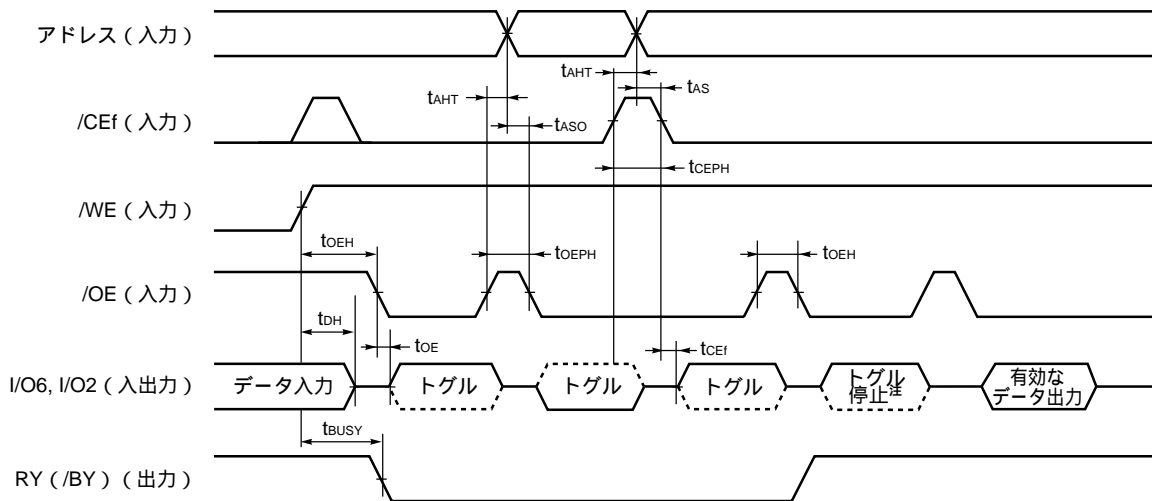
アドレス（入力）

/CEf（入力）

/WE（入力）

/OE（入力）

I/O6, I/O2（入出力）

RY（/BY）（出力）

$t_{AHT}$

$t_{AS}$

$t_{AHT}$

$t_{ASO}$

$t_{CEPH}$

$t_{OEH}$

$t_{OEPH}$

$t_{OEH}$

$t_{DH}$

$t_{OE}$

$t_{CEf}$

データ入力

トグル

トグル

トグル

トグル停止注

有効なデータ出力

$t_{BUSY}$